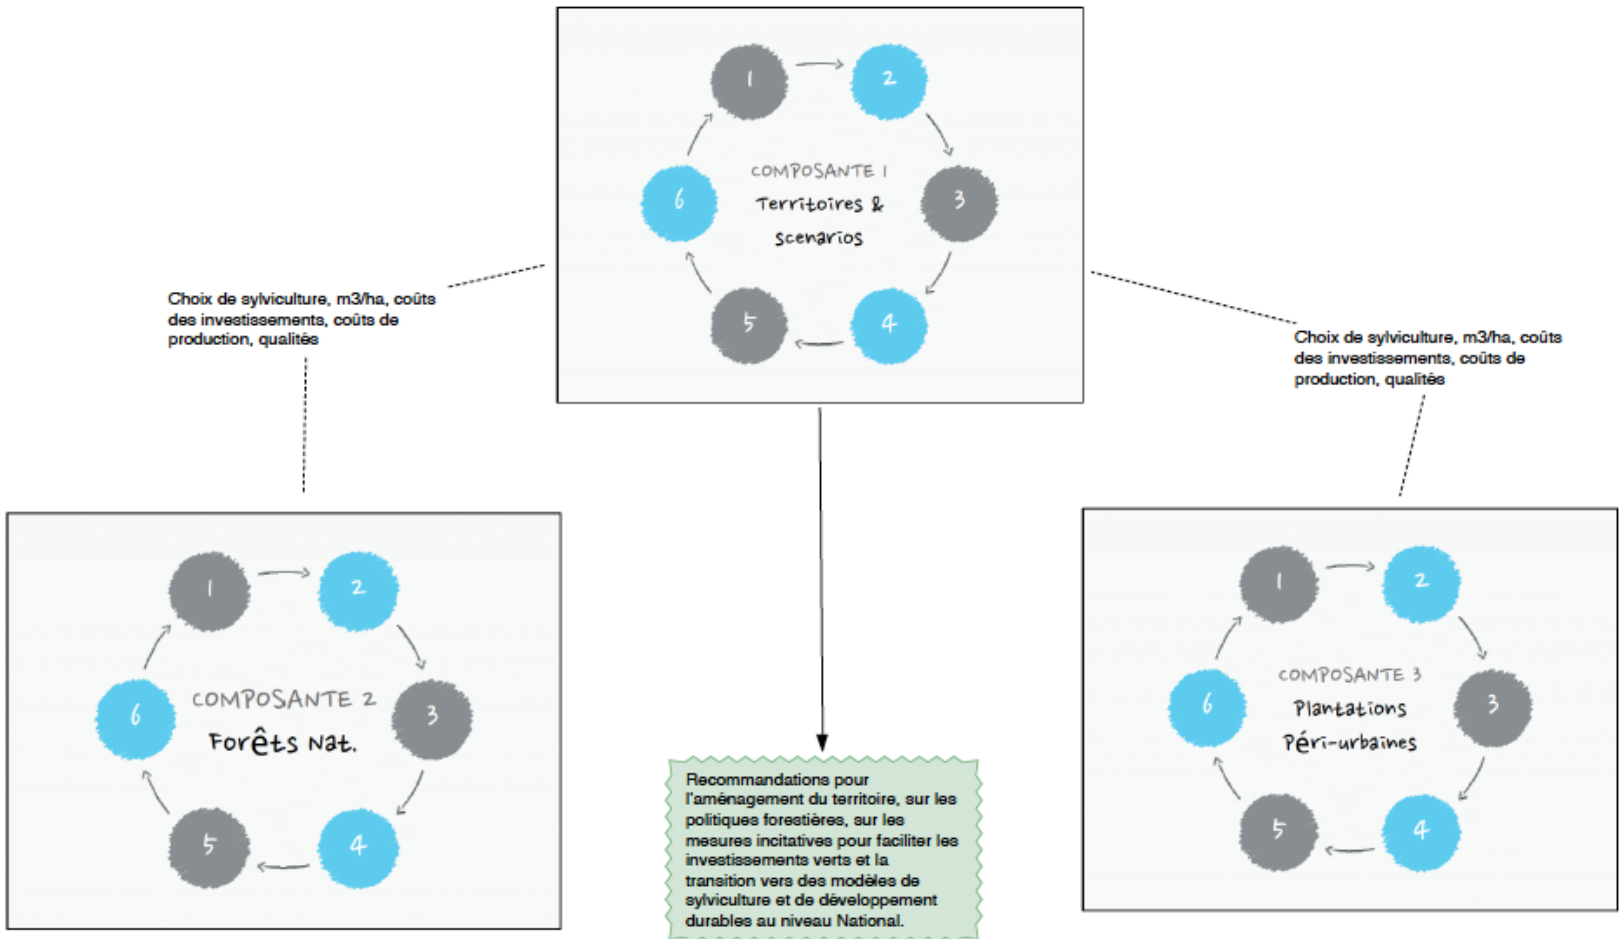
1
2
3
4
5
6
COMPOSANTE 1
Territoires &
scenarios

Choix de sylviculture, m3/ha, coûts des investissements, coûts de production, qualités

Choix de sylviculture, m3/ha, coûts des investissements, coûts de production, qualités

1
2
3
4
5
6
COMPOSANTE 2
Forêts Nat.

Recommandations pour l'aménagement du territoire, sur les politiques forestières, sur les mesures incitatives pour faciliter les investissements verts et la transition vers des modèles de sylviculture et de développement durables au niveau National.

1
2
3
4
5
6
COMPOSANTE 3
Plantations
Péri-urbaines